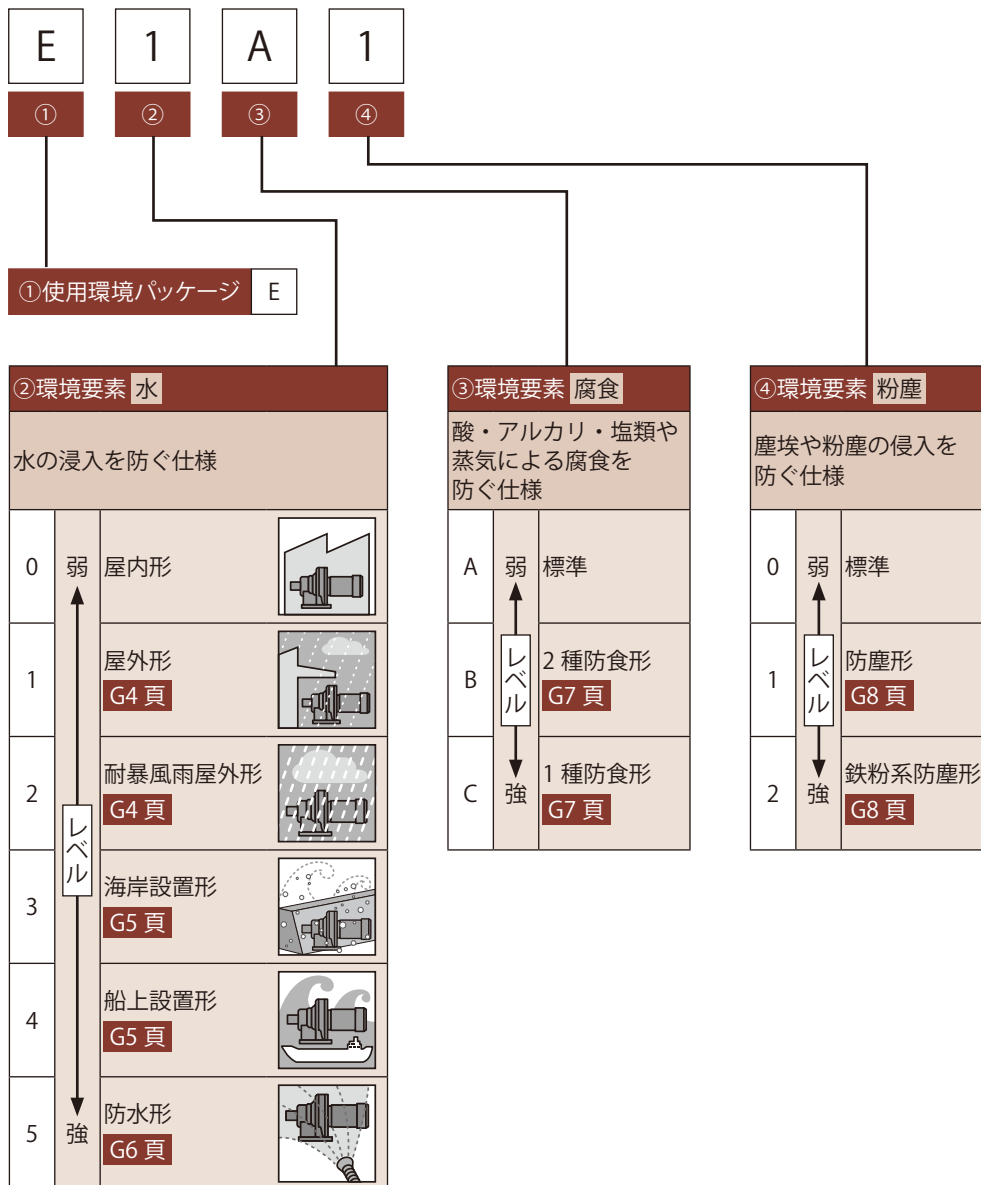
E 1 A 1

① ② ③ ④

①使用環境パッケージ E

②環境要素 水

水の浸入を防ぐ仕様

| | | |
|---|---|---|
| 0 | 弱 | 屋内形 |
| 1 | | 屋外形 G4 頁 |
| 2 | | 耐暴風雨屋外形 G4 頁 |
| 3 | レベル | 海岸設置形 G5 頁 |
| 4 | | 船上設置形 G5 頁 |
| 5 | 強 | 防水形 G6 頁 |

③環境要素 腐食

酸・アルカリ・塩類や蒸気による腐食を防ぐ仕様

| | | |
|---|---|---|
| A | 弱 | 標準 |
| B | レベル | 2 種防食形 G7 頁 |
| C | 強 | 1 種防食形 G7 頁 |

④環境要素 粉塵

塵埃や粉塵の侵入を防ぐ仕様

| | | |
|---|---|---|
| 0 | 弱 | 標準 |
| 1 | レベル | 防塵形 G8 頁 |
| 2 | 強 | 鉄粉系防塵形 G8 頁 |